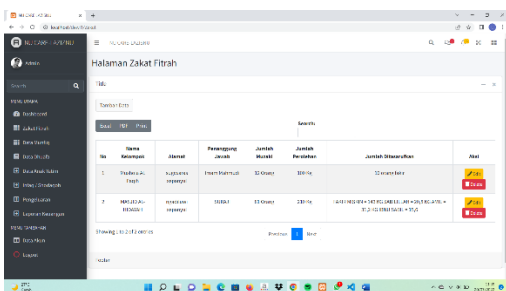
Halaman Zakat Fitrah

Title

Tambah Data

Excel PDF Print

Search:

| No | Nama Kelompok | Alamat | Penanggung Jawab | Jumlah Muzaki | Jumlah Peristahan | Jumlah Dikumpulkan | Aksi |
|---|---|---|---|---|---|---|---|
| 1 | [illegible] | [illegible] | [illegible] | 12 Orang | 120 Kg | 12 orang beras | Edit Delete |
| 2 | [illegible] | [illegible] | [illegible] | 13 Orang | 130 Kg | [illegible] | Edit Delete |

Showing 1 to 2 of 2 entries

Previous 1 Next

Footer

Admin

Search

MENU UTAMA

Dashboard

Zakat Fitrah

Data Warga

Data Infaq

Laporan

Pengeluaran

Laporan Keuangan

MENU TAMBAHAN

Data Akun

Logout